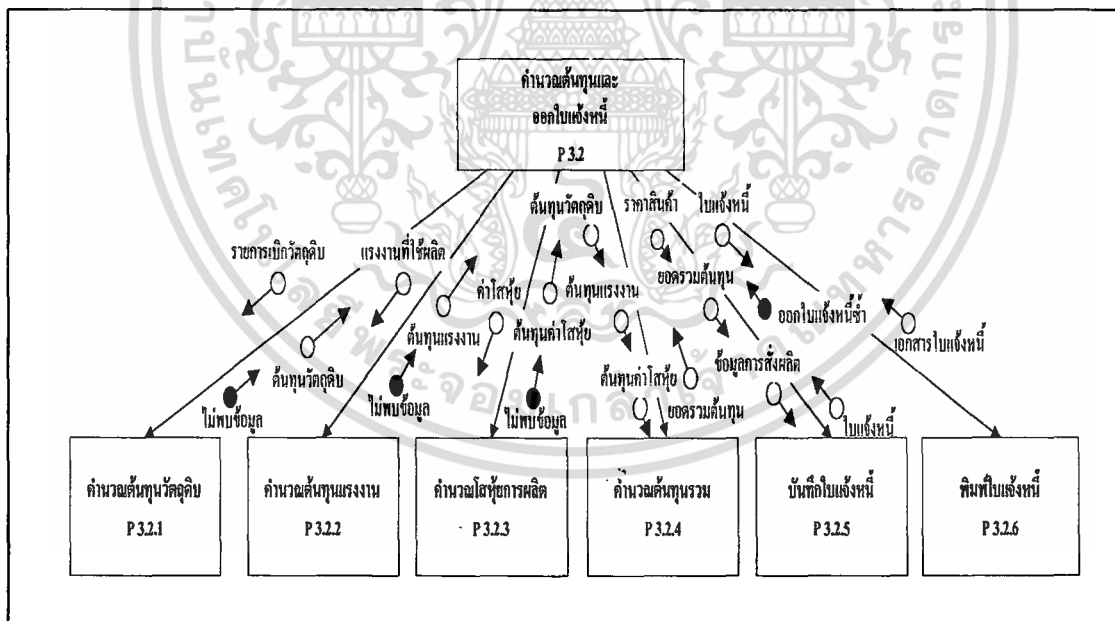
คำนวณต้นทุนและออกใบแจ้งหนี้
P 3.2

ต้นทุนวัตถุดิบ
ราคาสินค้า
ใบแจ้งหนี้
รายการเบิกวัตถุดิบ
แรงงานที่ใช้ผลิต
ค่าโสหุ้ย
ต้นทุนแรงงาน
ยอดรวมต้นทุน
ออกใบแจ้งหนี้ซ้ำ
เอกสารใบแจ้งหนี้
ต้นทุนแรงงาน
ต้นทุนค่าโสหุ้ย
ต้นทุนวัตถุดิบ
ข้อมูลการสั่งผลิต
ไม่พบข้อมูล
ไม่พบข้อมูล
ไม่พบข้อมูล
ต้นทุนค่าโสหุ้ย
ยอดรวมต้นทุน
ใบแจ้งหนี้

คำนวณต้นทุนวัตถุดิบ
P 3.2.1

คำนวณต้นทุนแรงงาน
P 3.2.2

คำนวณโสหุ้ยการผลิต
P 3.2.3

คำนวณต้นทุนรวม
P 3.2.4

บันทึกใบแจ้งหนี้
P 3.2.5

พิมพ์ใบแจ้งหนี้
P 3.2.6